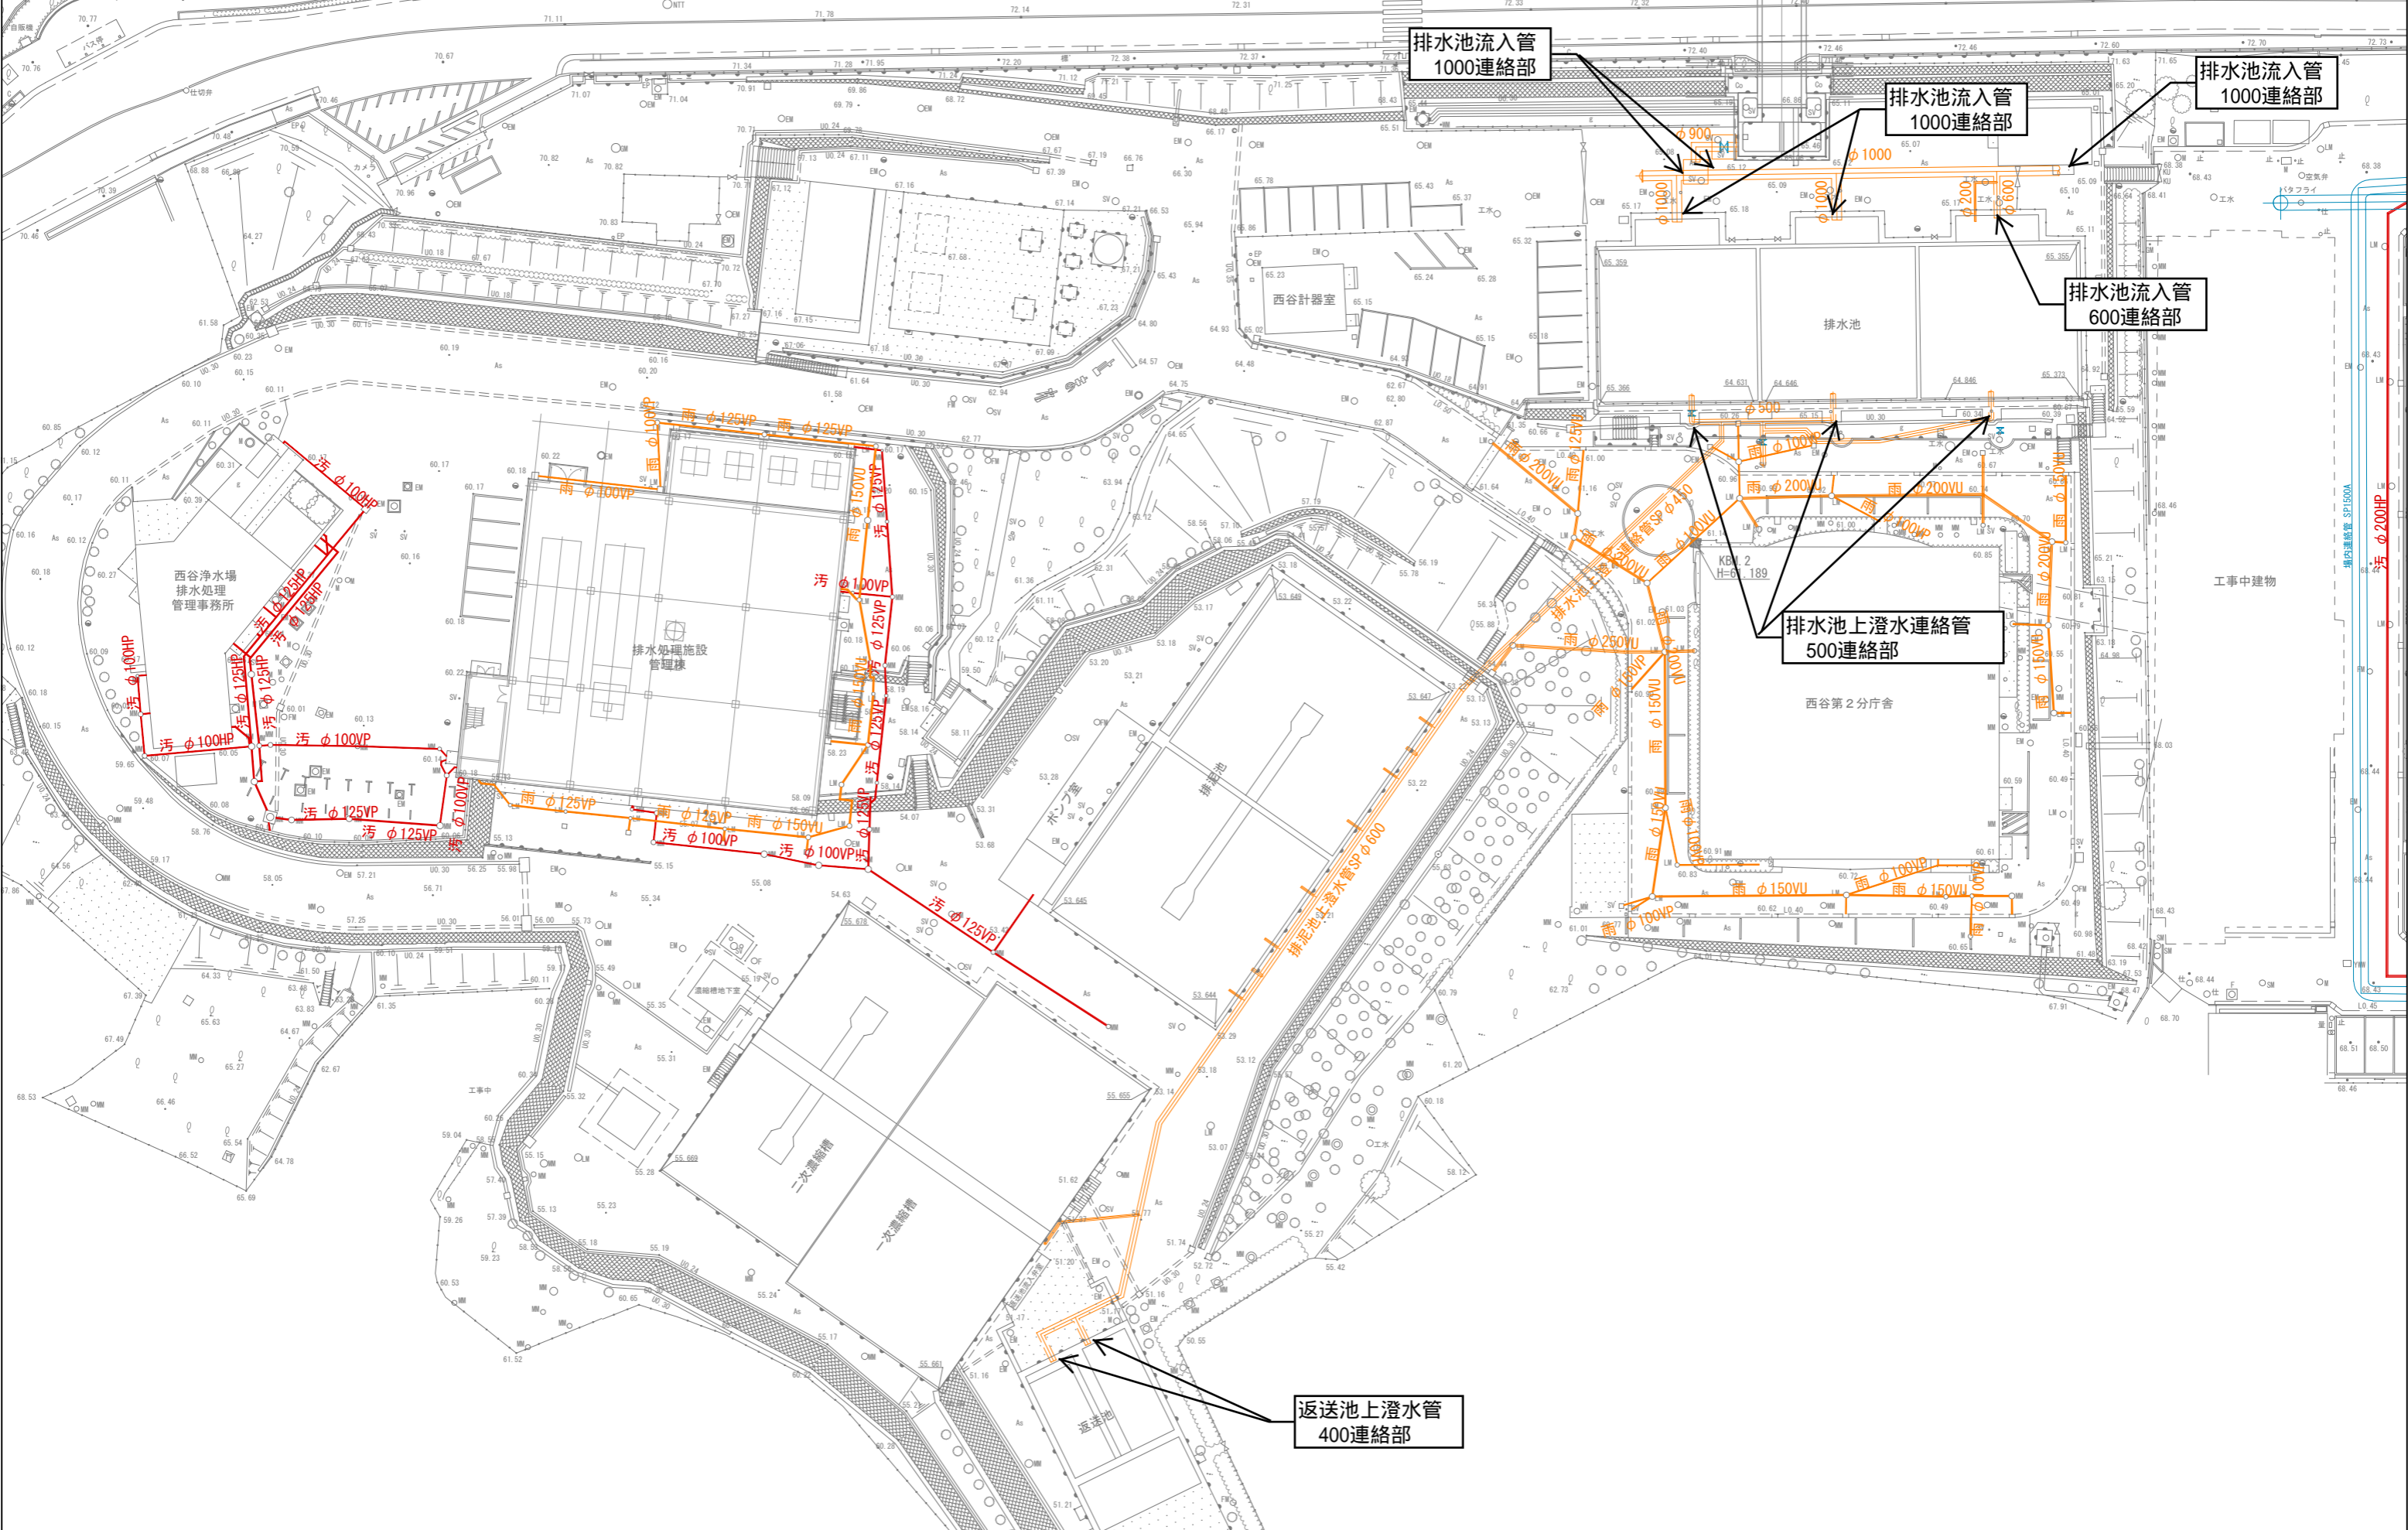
排水池流入管
1000連絡部

排水池流入管
1000連絡部

排水池流入管
1000連絡部

排水池流入管
600連絡部

排水池上澄水連絡管
500連絡部

返送池上澄水管
400連絡部

西谷浄水場
排水処理
管理事務所

排水処理施設
管理棟

西谷計器室

排水池

西谷第２分庁舎

工事中建物

ポンプ室

排泥池

二次濃縮槽

一次濃縮槽

返送池

濃縮槽地下室

KBM.2
H=61.189

排泥池上澄水管SP φ600

連絡管SP φ450

汚 φ100HP
汚 φ125HP
汚 φ125HP
汚 φ100HP
汚 φ100VP
汚 φ125VP
汚 φ125VP
汚 φ100VP
汚 φ100VP
汚 φ100VP
汚 φ125VP
汚 φ125VP
汚 φ100VP
汚 φ125VP
汚 φ200HP

雨 φ100VP
雨 φ125VP
雨 φ125VP
雨 φ100VP
雨 φ150VU
雨 φ125VP
雨 φ125VP
雨 φ125VP
雨 φ125VP
雨 φ150VU
雨 φ100VP
雨 φ200VU
雨 φ250VU
雨 φ200VU
雨 φ200VU
雨 φ200VU
雨 φ100VU
雨 φ150VU
雨 φ150VU
雨 φ150VU
雨 φ100VP
雨 φ150VU
雨 φ150VU
雨 φ100VU
雨 φ100VP

φ900
φ1000
φ1000
φ1000
φ200
φ600
φ500
φ1000

仕切弁
工事中
バタフライ
場内連絡管 SP1500A